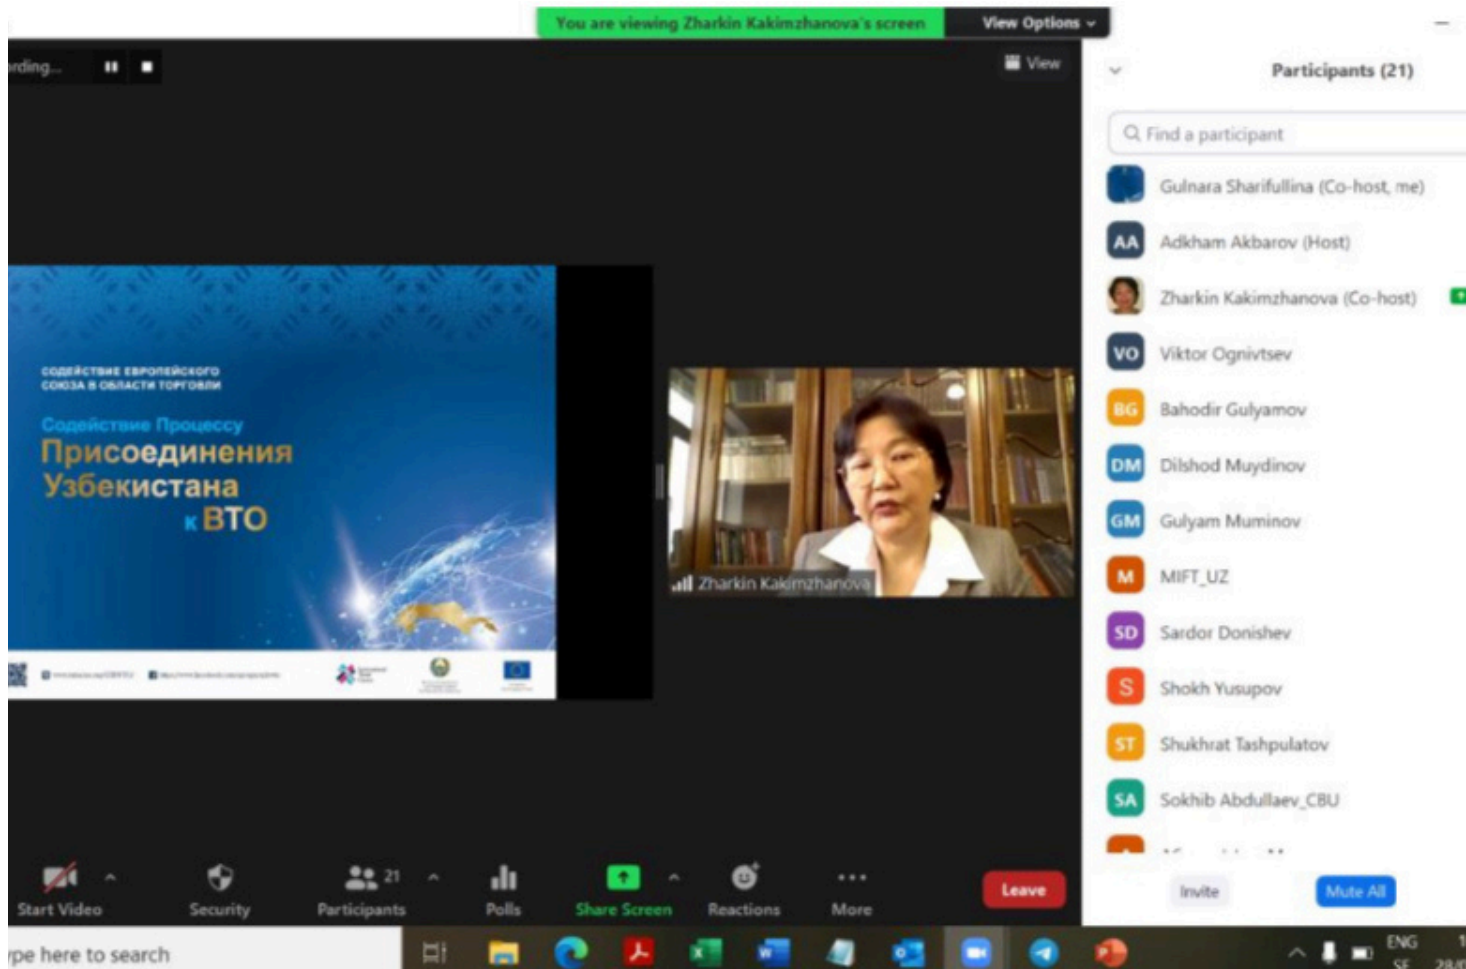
You are viewing Zharkin Kakimzhanova's screen

View Options

rding...

View

СОДЕЙСТВИЕ ЕВРОПЕЙСКОГО СОЮЗА В ОБЛАСТИ ТОРГОВЛИ

Содействие Процессу

Присоединения Узбекистана к ВТО

Zharkin Kakimzhanova

Participants (21)

Find a participant

Gulnara Sharifullina (Co-host, me)

AA Adkham Akbarov (Host)

Zharkin Kakimzhanova (Co-host)

VO Viktor Ognivtsev

BG Bahodir Gulyamov

DM Dilshod Muydinov

GM Gulyam Muminov

M MIFT_UZ

SD Sardor Donishev

S Shokh Yusupov

ST Shukhrat Tashpulatov

SA Sokhib Abdullaev_CBU

Invite

Mute All

Start Video

Security

21 Participants

Polls

Share Screen

Reactions

More

Leave

pe here to search

ENG